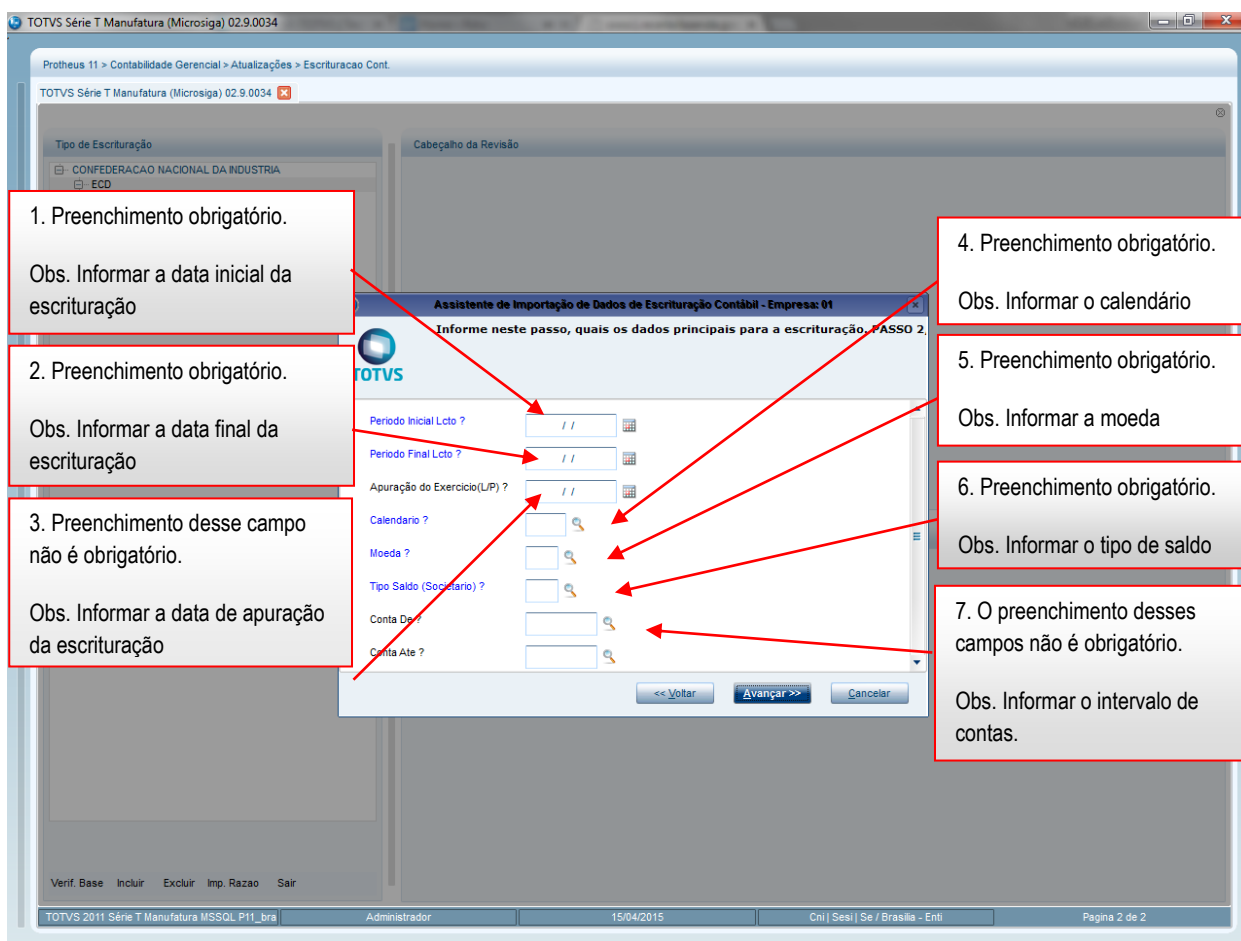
TOTVS Série T Manufatura (Microsiga) 02.9.0034

Protheus 11 > Contabilidade Gerencial > Atualizações > Escrituracao Cont.

TOTVS Série T Manufatura (Microsiga) 02.9.0034

Tipo de Escrituração

Cabeçalho da Revisão

CONFEDERACAO NACIONAL DA INDUSTRIA

ECD

1. Preenchimento obrigatório.

Obs. Informar a data inicial da escrituração

2. Preenchimento obrigatório.

Obs. Informar a data final da escrituração

3. Preenchimento desse campo não é obrigatório.

Obs. Informar a data de apuração da escrituração

Assistente de Importação de Dados de Escrituração Contábil - Empresa: 01

Informe neste passo, quais os dados principais para a escrituração. PASSO 2,

TOTVS

Periodo Inicial Lcto ?
/ /

Periodo Final Lcto ?
/ /

Apuração do Exercicio(L/P) ?
/ /

Calendario ?

Moeda ?

Tipo Saldo (Societario) ?

Conta De ?

Conta Ate ?

<< Voltar

Avançar >>

Cancelar

4. Preenchimento obrigatório.

Obs. Informar o calendário

5. Preenchimento obrigatório.

Obs. Informar a moeda

6. Preenchimento obrigatório.

Obs. Informar o tipo de saldo

7. O preenchimento desses campos não é obrigatório.

Obs. Informar o intervalo de contas.

Verif. Base Incluir Excluir Imp. Razao Sair

TOTVS 2011 Série T Manufatura MSSQL P11_bra | Administrador | 15/04/2015 | Cni | Sesi | Se / Brasilia - Enti | Pagina 2 de 2